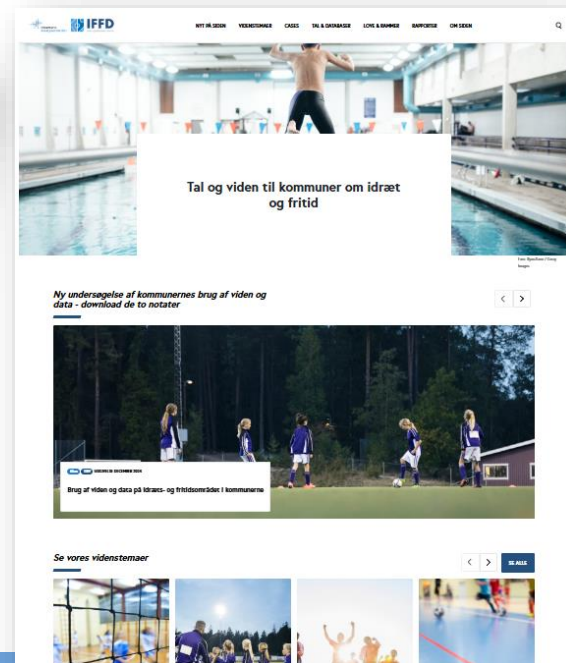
IFFD

NYT PÅ SIDEN VIDENSTEMAER CASES TAL & DATABASER LOVE & RAMMER RAPPORTER OM SIDEN

Tal og viden til kommuner om idræt og fritid

Lars Bjørnsen / Getty Images

Ny undersøgelse af kommunernes brug af viden og data - download de to notater

Brug af viden og data på idræts- og fritidsområdet i kommunerne

Se vores vidensteamer

SE ALLE